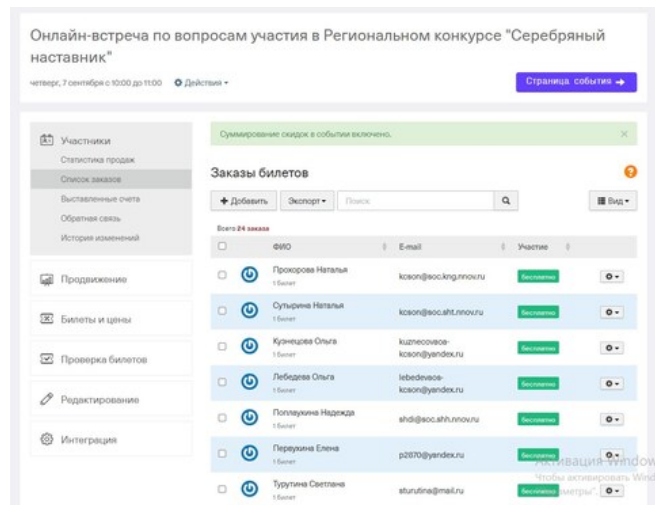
Онлайн-встреча по вопросам участия в Региональном конкурсе "Серебряный наставник"

четверг, 7 сентября с 10:00 до 11:00 Действия

Страница события

Участники
Статистика продаж
Список заказов
Выставленные счета
Обратная связь
История изменений

Продвижение

Билеты и цены

Проверка билетов

Редактирование

Интеграция

Суммирование скидок в событии включено.

Заказы билетов

Добавить Экспорт Поиск Вид

Всего 24 заказа

| | | ФИО | E-mail | Участие | |
|---|---|---|---|---|---|
| | | Прохорова Наталья 1 билет | kcson@soc.kng.nnov.ru | бесплатно | |
| | | Сутырина Наталья 1 билет | kcson@soc.sht.nnov.ru | бесплатно | |
| | | Кузнецова Ольга 1 билет | kuznecovaoa-kcson@yandex.ru | бесплатно | |
| | | Лебедева Ольга 1 билет | lebedevaos-kcson@yandex.ru | бесплатно | |
| | | Поплаухина Надежда 1 билет | shdi@soc.shh.nnov.ru | бесплатно | |
| | | Первухина Елена 1 билет | p2870@yandex.ru | бесплатно | |
| | | Турутина Светлана 1 билет | sturutina@mail.ru | бесплатно | |

Активация Windows
Чтобы активировать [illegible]метры".